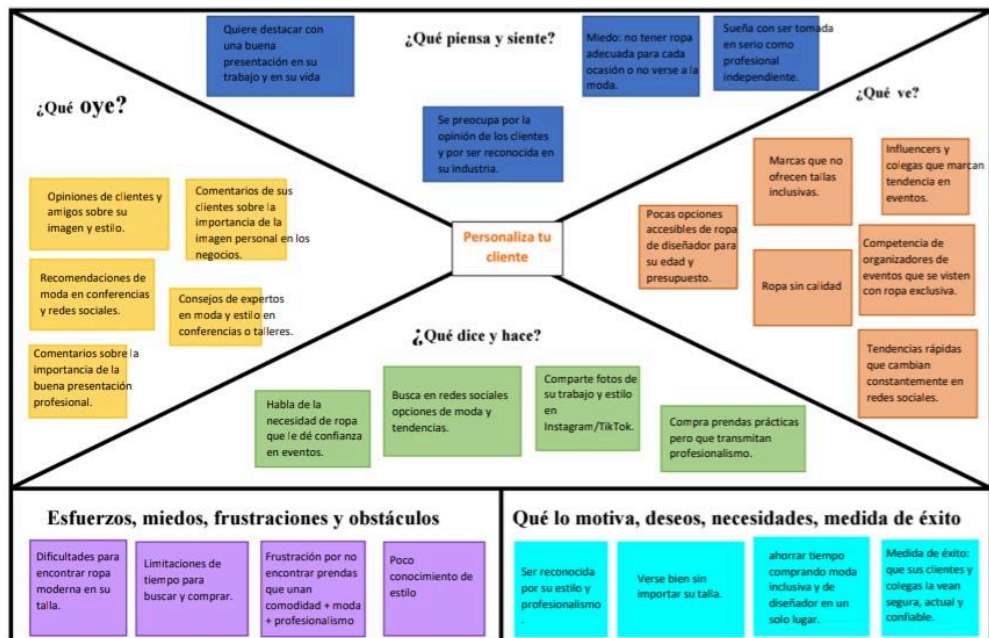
Quiere destacar con una buena presentación en su trabajo y en su vida

¿Qué piensa y siente?

Miedo: no tener ropa adecuada para cada ocasión o no verse a la moda.

Sueña con ser tomada en serio como profesional independiente.

Se preocupa por la opinión de los clientes y por ser reconocida en su industria.

¿Qué oye?

Opiniones de clientes y amigos sobre su imagen y estilo.

Comentarios de sus clientes sobre la importancia de la imagen personal en los negocios.

Recomendaciones de moda en conferencias y redes sociales.

Consejos de expertos en moda y estilo en conferencias o talleres.

Comentarios sobre la importancia de la buena presentación profesional.

¿Qué ve?

Marcas que no ofrecen tallas inclusivas.

Influencers y colegas que marcan tendencia en eventos.

Pocas opciones accesibles de ropa de diseñador para su edad y presupuesto.

Ropa sin calidad

Competencia de organizadores de eventos que se visten con ropa exclusiva.

Tendencias rápidas que cambian constantemente en redes sociales.

Personaliza tu cliente

¿Qué dice y hace?

Habla de la necesidad de ropa que le dé confianza en eventos.

Busca en redes sociales opciones de moda y tendencias.

Comparte fotos de su trabajo y estilo en Instagram/TikTok.

Compra prendas prácticas pero que transmitan profesionalismo.

Esfuerzos, miedos, frustraciones y obstáculos

Dificultades para encontrar ropa moderna en su talla.

Limitaciones de tiempo para buscar y comprar.

Frustración por no encontrar prendas que unan comodidad + moda + profesionalismo

Poco conocimiento de estilo

Qué lo motiva, deseos, necesidades, medida de éxito

Ser reconocida por su estilo y profesionalismo .

Verse bien sin importar su talla.

ahorrar tiempo comprando moda inclusiva y de diseñador en un solo lugar.

Medida de éxito: que sus clientes y colegas la vean segura, actual y confiable.